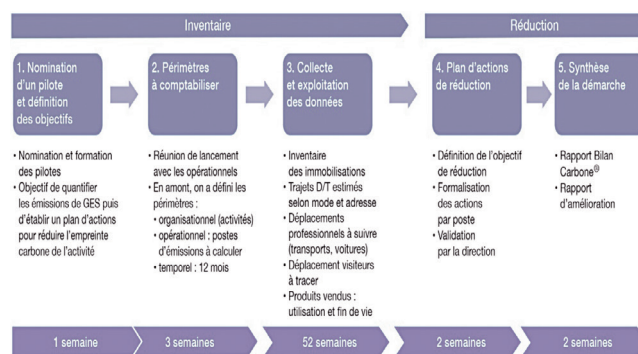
Inventaire

Réduction

1. Nomination d'un pilote et définition des objectifs

2. Périmètres à comptabiliser

3. Collecte et exploitation des données

4. Plan d'actions de réduction

5. Synthèse de la démarche

• Nomination et formation des pilotes
• Objectif de quantifier les émissions de GES puis d'établir un plan d'actions pour réduire l'empreinte carbone de l'activité

• Réunion de lancement avec les opérationnels
• En amont, on a défini les périmètres :
• organisationnel (activités)
• opérationnel : postes d'émissions à calculer
• temporel : 12 mois

• Inventaire des immobilisations
• Trajets D/T estimés selon mode et adresse
• Déplacements professionnels à suivre (transports, voitures)
• Déplacement visiteurs à tracer
• Produits vendus : utilisation et fin de vie

• Définition de l'objectif de réduction
• Formalisation des actions par poste
• Validation par la direction

• Rapport Bilan Carbone®
• Rapport d'amélioration

1 semaine

3 semaines

52 semaines

2 semaines

2 semaines